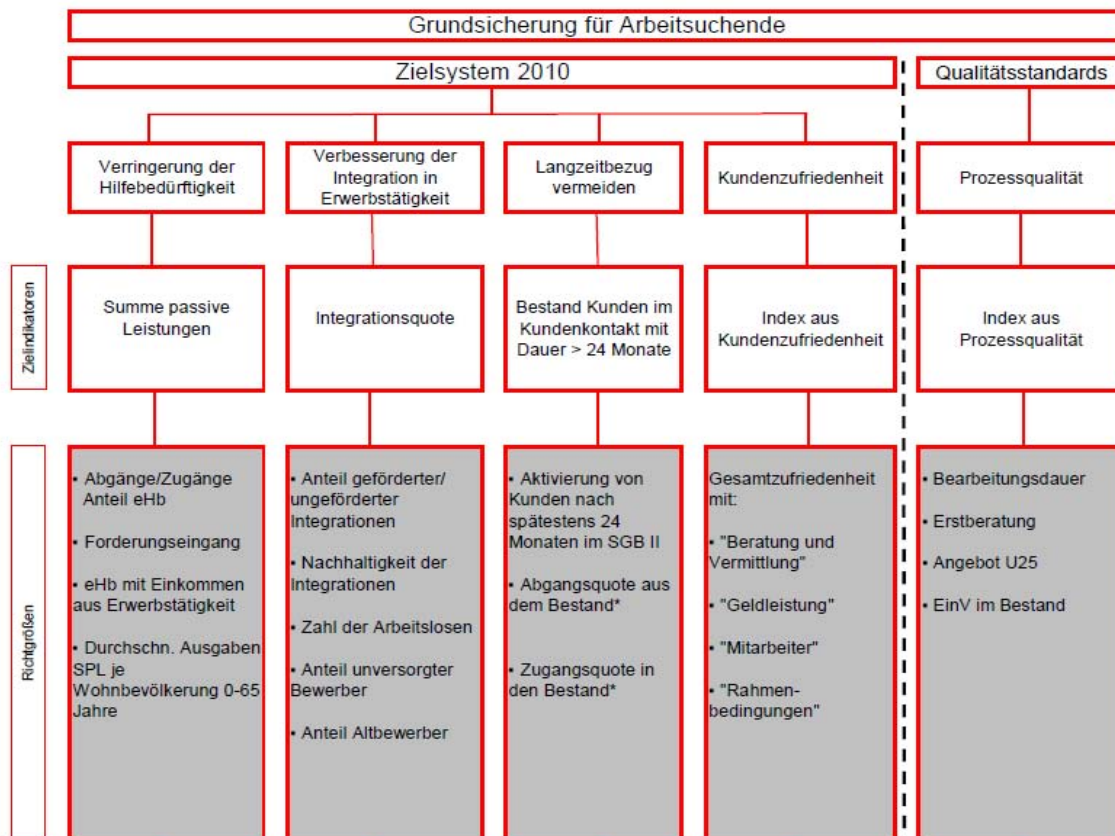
Grundsicherung für Arbeitsuchende

Zielsystem 2010

Qualitätsstandards

Verringerung der Hilfebedürftigkeit

Verbesserung der Integration in Erwerbstätigkeit

Langzeitbezug vermeiden

Kundenzufriedenheit

Prozessqualität

Zielindikatoren

Summe passive Leistungen

Integrationsquote

Bestand Kunden im Kundenkontakt mit Dauer > 24 Monate

Index aus Kundenzufriedenheit

Index aus Prozessqualität

Richtgrößen

• Abgänge/Zugänge Anteil eHb

• Forderungseingang

• eHb mit Einkommen aus Erwerbstätigkeit

• Durchschn. Ausgaben SPL je Wohnbevölkerung 0-65 Jahre

• Anteil geförderter/ ungeförderter Integrationen

• Nachhaltigkeit der Integrationen

• Zahl der Arbeitslosen

• Anteil unversorgter Bewerber

• Anteil Altbewerber

• Aktivierung von Kunden nach spätestens 24 Monaten im SGB II

• Abgangsquote aus dem Bestand*

• Zugangsquote in den Bestand*

Gesamtzufriedenheit mit:

• "Beratung und Vermittlung"

• "Geldleistung"

• "Mitarbeiter"

• "Rahmenbedingungen"

• Bearbeitungsdauer

• Erstberatung

• Angebot U25

• EinV im Bestand